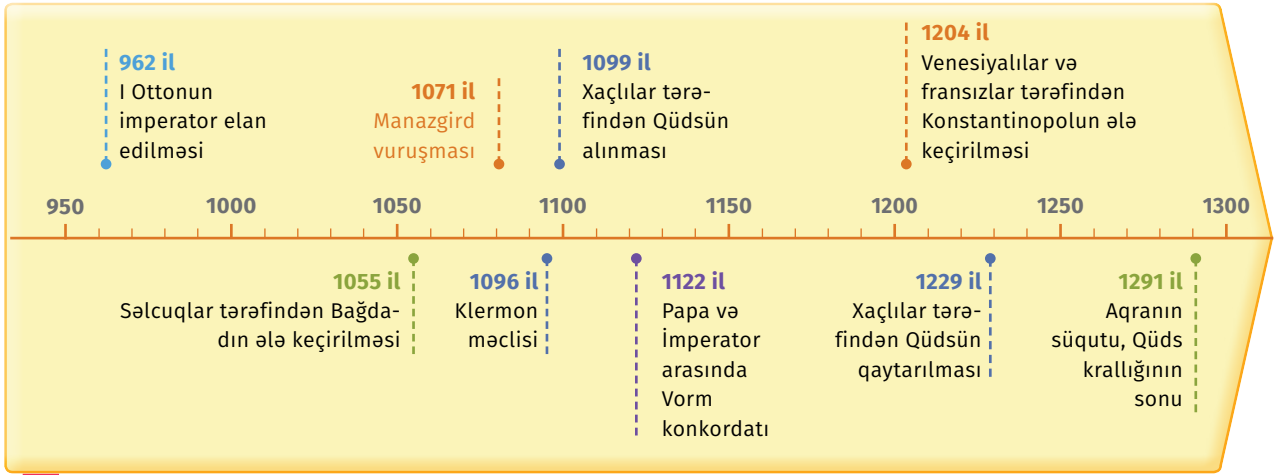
962 il
I Ottonun imperator elan edilməsi

1071 il
Manazgird vuruşması

1099 il
Xaçlılar tərəfindən Qüdsün alınması

1204 il
Venesiyalılar və fransızlar tərəfindən Konstantinopolun ələ keçirilməsi

950 1000 1050 1100 1150 1200 1250 1300

1055 il
Səlcuqlar tərəfindən Bağdadın ələ keçirilməsi

1096 il
Klermon məclisi

1122 il
Papa və İmperator arasında Vorm konkordatı

1229 il
Xaçlılar tərəfindən Qüdsün qaytarılması

1291 il
Aqranın süqutu, Qüds krallığının sonu